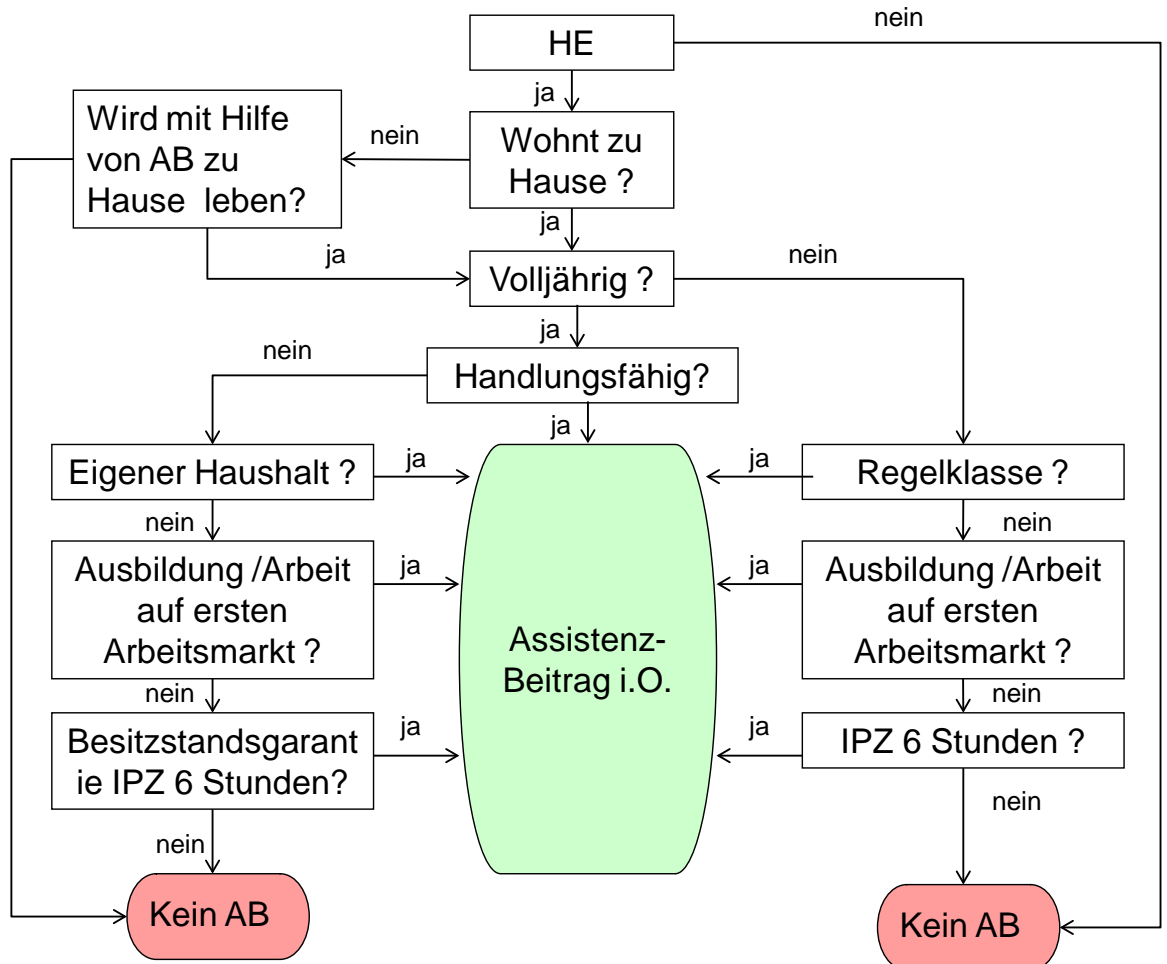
HE

nein

ja

Wird mit Hilfe von AB zu Hause leben?

nein

Wohnt zu Hause ?

ja

ja

Volljährig ?

nein

ja

nein

Handlungsfähig?

ja

Eigener Haushalt ?

ja

ja

Regelklasse ?

nein

nein

Ausbildung /Arbeit auf ersten Arbeitsmarkt ?

ja

Assistenz-Beitrag i.O.

ja

Ausbildung /Arbeit auf ersten Arbeitsmarkt ?

nein

nein

Besitzstandsgarantie IPZ 6 Stunden?

ja

ja

IPZ 6 Stunden ?

nein

nein

Kein AB

Kein AB